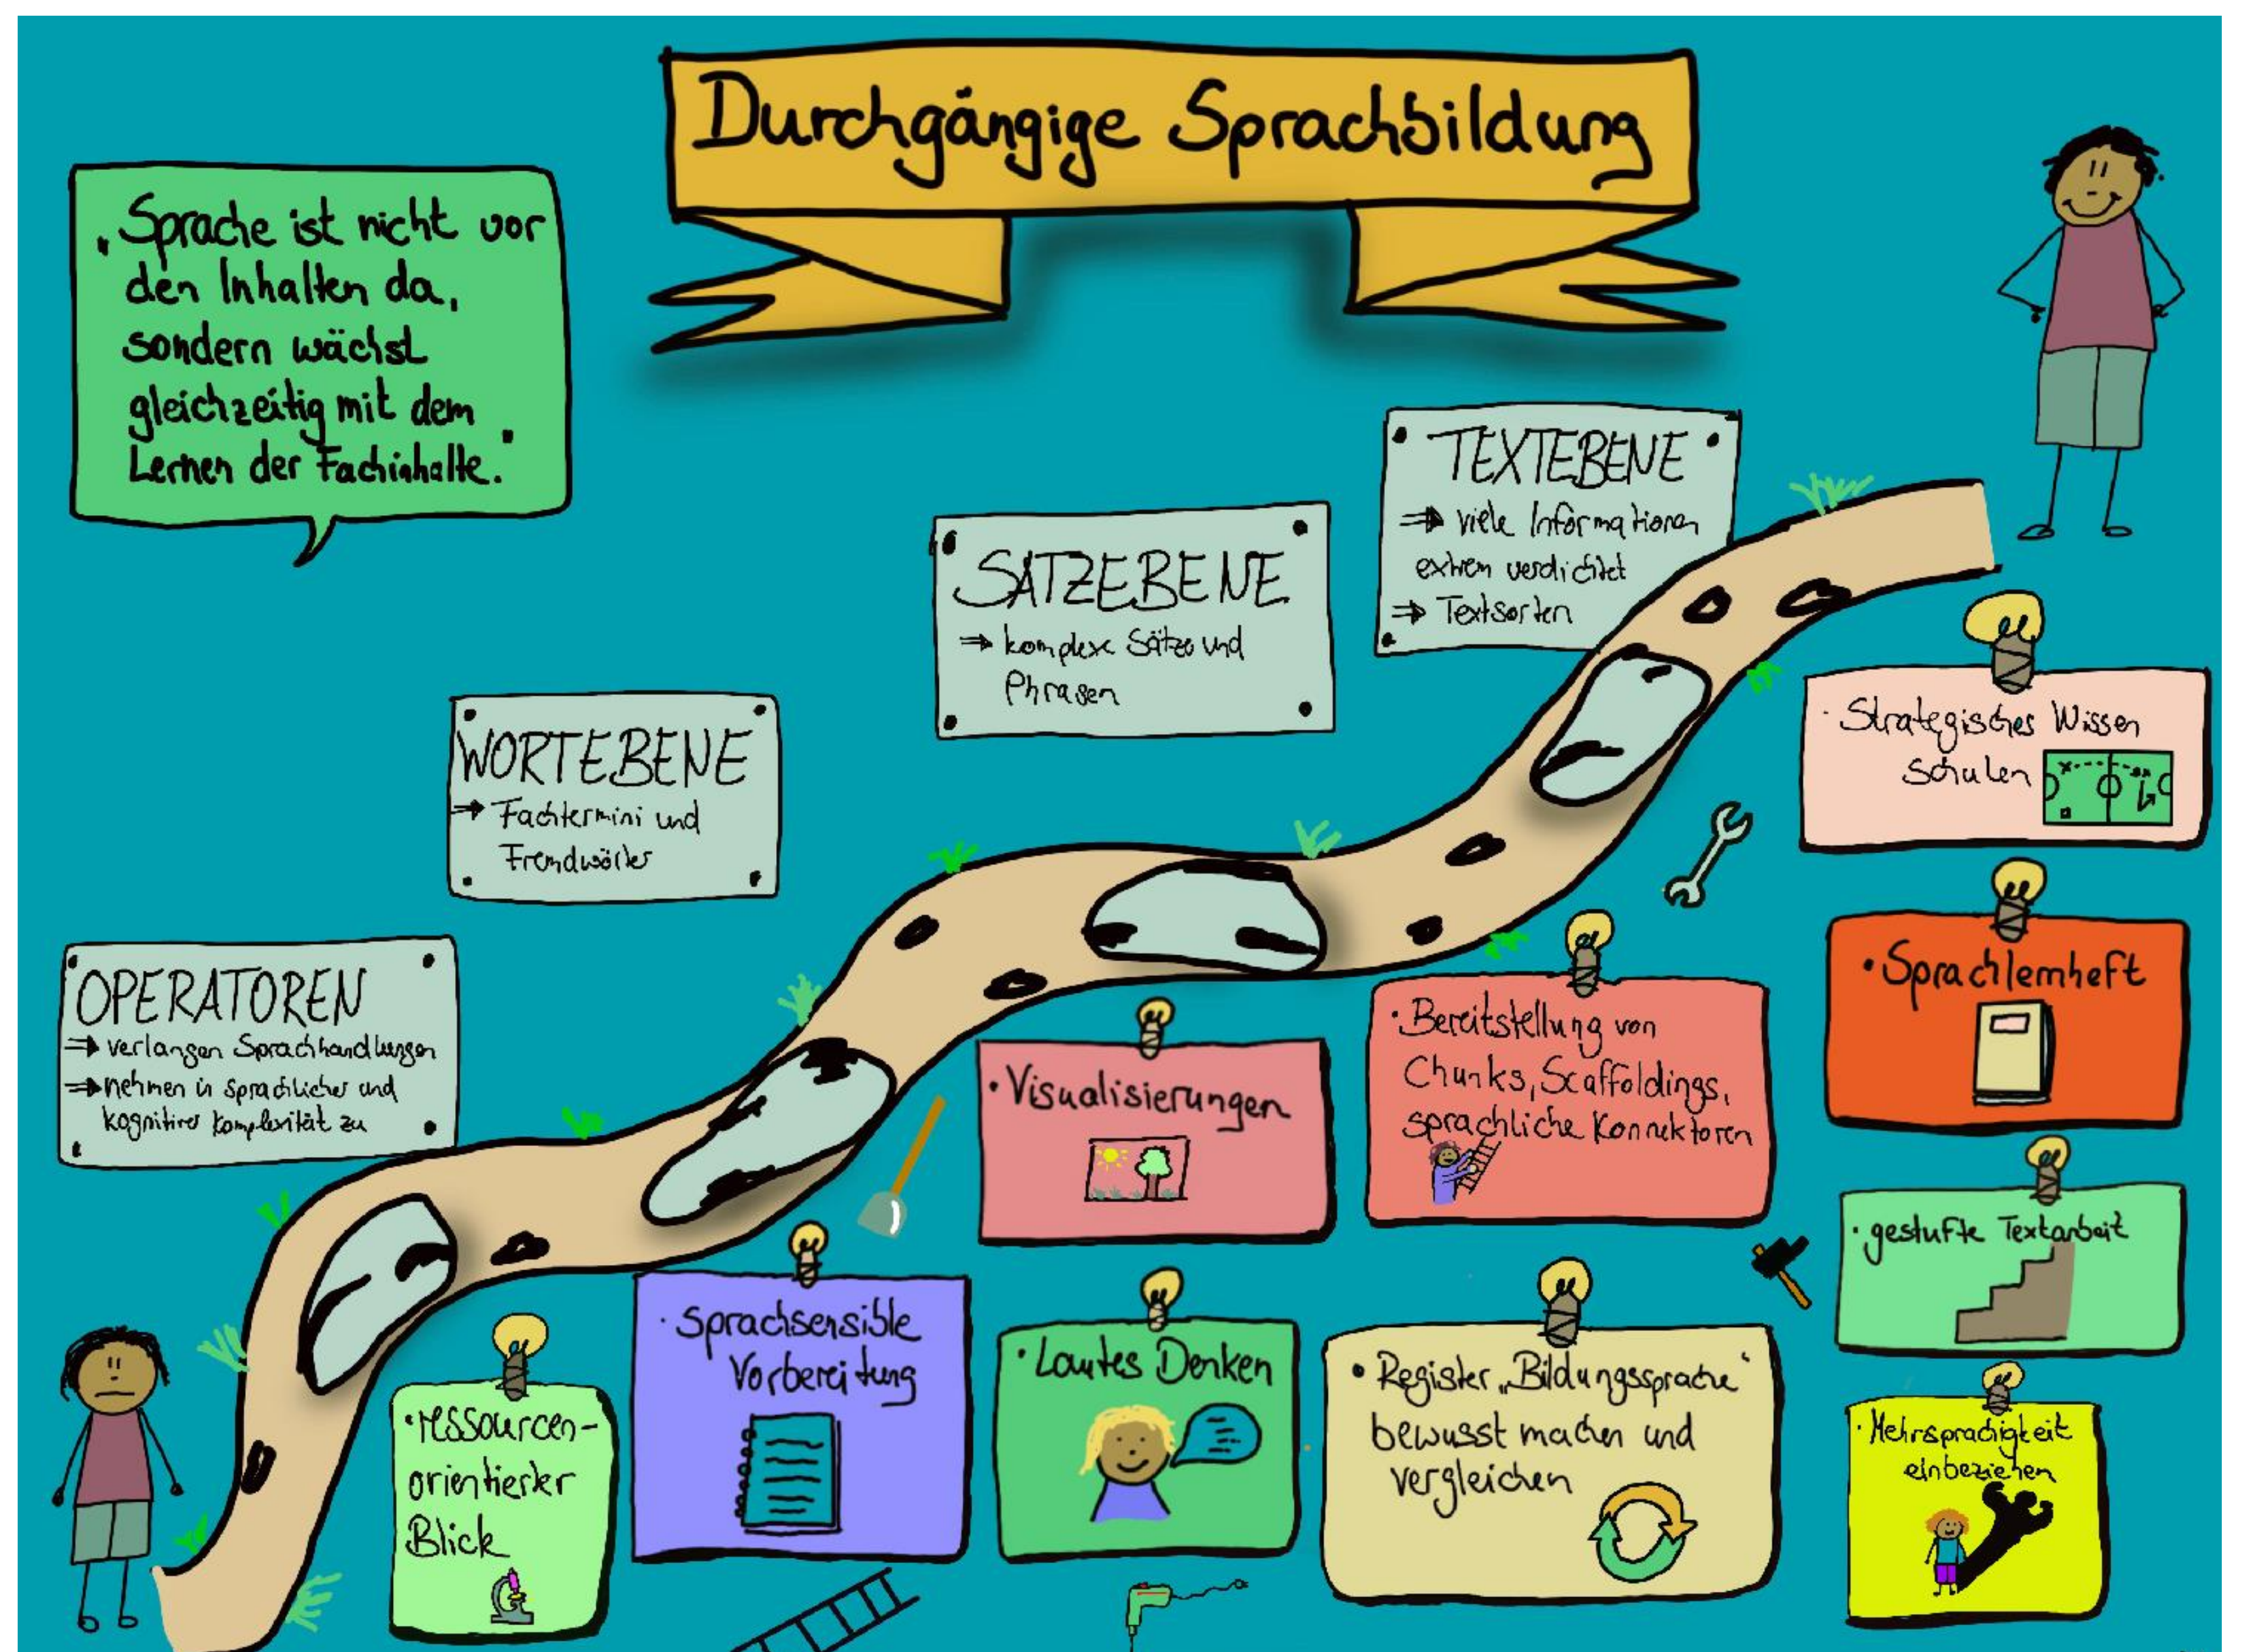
Durchgängige Sprachbildung

„Sprache ist nicht vor den Inhalten da, sondern wächst gleichzeitig mit dem Lernen der Fachinhalte."

TEXTEBENE
⇒ viele Informationen extrem verdichtet
⇒ Textsorten

SATZEBENE
⇒ komplexe Sätze und Phrasen

WORTEBENE
⇒ Fachtermini und Fremdwörter

OPERATOREN
⇒ verlangen Sprachhandlungen
⇒ nehmen in sprachlicher und kognitiver Komplexität zu

· Strategisches Wissen schulen

· Sprachlernheft

· Bereitstellung von Chunks, Scaffoldings, sprachliche Konnektoren

· Visualisierungen

· gestufte Textarbeit

· Sprachsensible Vorbereitung

· Lautes Denken

· Register „Bildungssprache" bewusst machen und vergleichen

· Mehrsprachigkeit einbeziehen

· Ressourcen-orientierter Blick